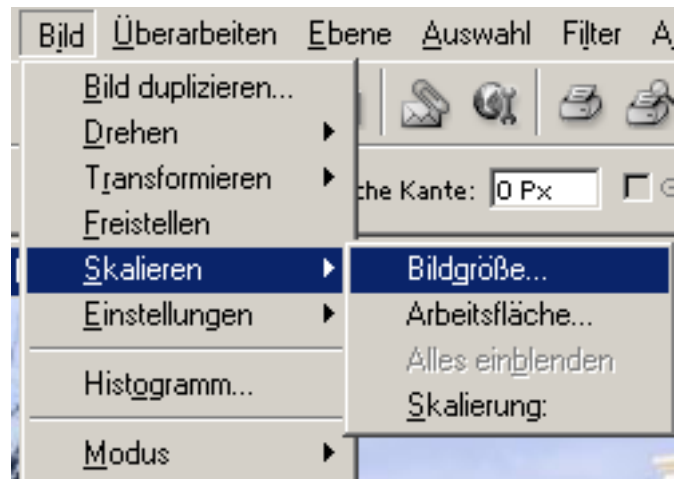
Bild Überarbeiten Ebene Auswahl Filter A

Bild duplizieren...
Drehen
Transformieren
Freistellen
Skalieren
Einstellungen
Histogramm...
Modus

che Kante: 0 Px

Bildgröße...
Arbeitsfläche...
Alles einblenden
Skalierung: